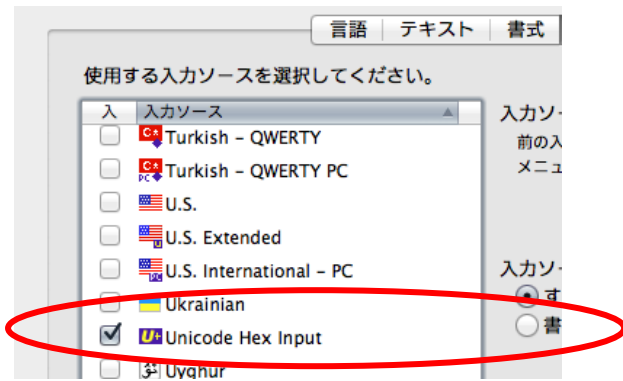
言語 | テキスト | 書式

使用する入力ソースを選択してください。

| 入 | 入力ソース |
|---|---|
| ☐ | Turkish – QWERTY |
| ☐ | Turkish – QWERTY PC |
| ☐ | U.S. |
| ☐ | U.S. Extended |
| ☐ | U.S. International – PC |
| ☐ | Ukrainian |
| ☑ | Unicode Hex Input |
| ☐ | Uyghur |

入力ソー
前の入
メニュ

入力ソー
す
書